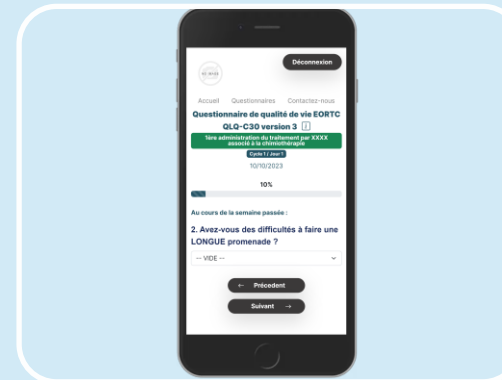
Déconnexion

Accueil Questionnaires Contactez-nous

Questionnaire de qualité de vie EORTC QLQ-C30 version 3

1ère administration du traitement par XXXX associé à la chimiothérapie

Cycle 1 ( Jour 1

10/10/2023

10%

Au cours de la semaine passée :

2. Avez-vous des difficultés à faire une LONGUE promenade ?

-- VIDE --

← Précedent

Suivant →